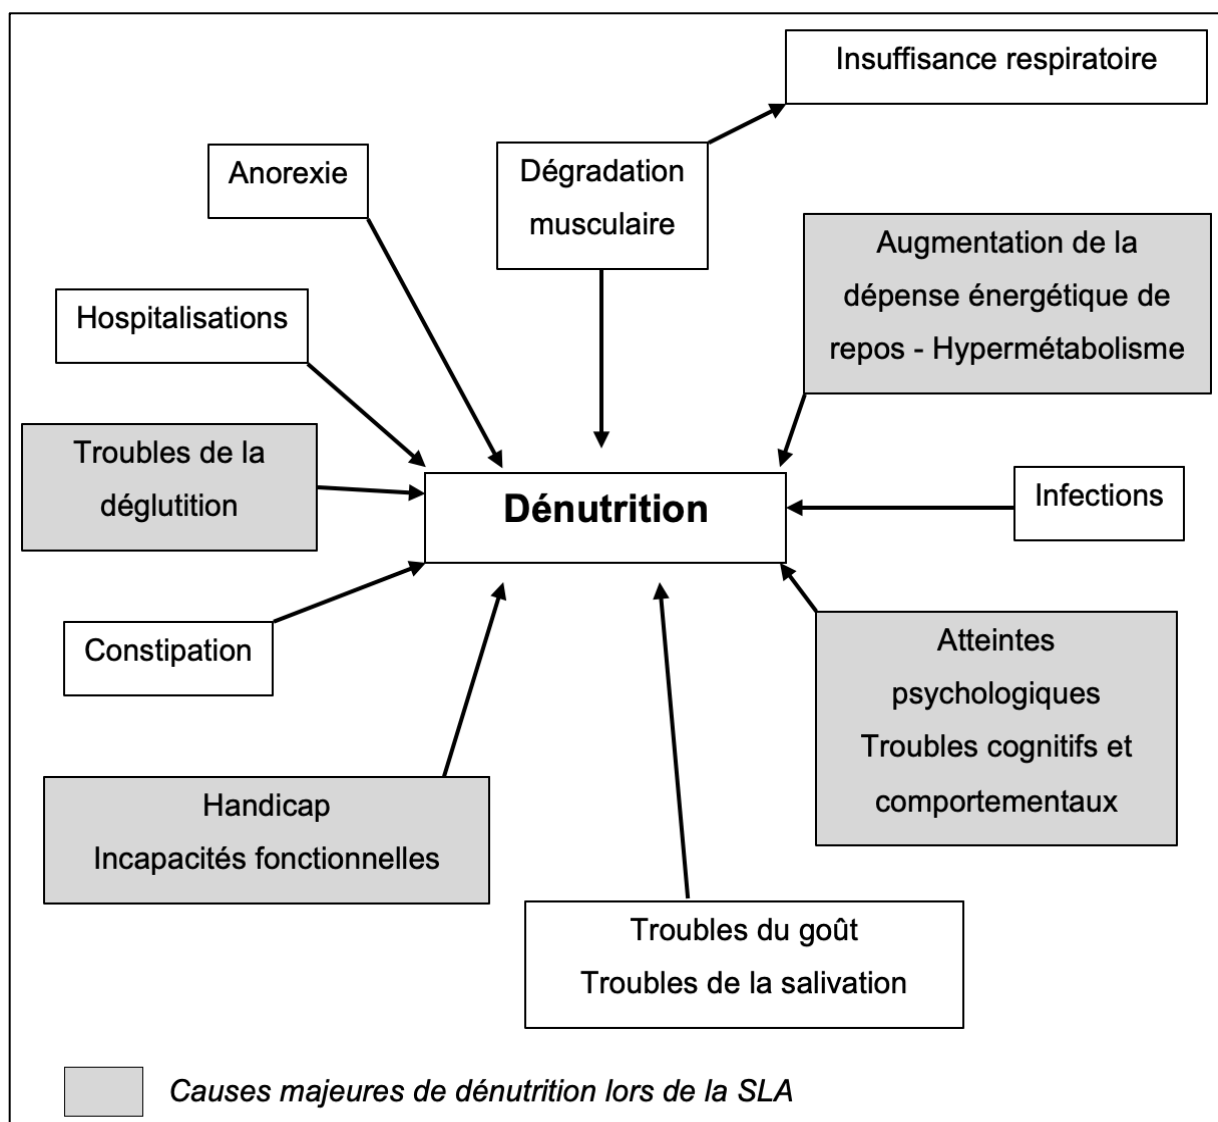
Insuffisance respiratoire

Anorexie

Dégradation musculaire

Augmentation de la dépense énergétique de repos - Hypermétabolisme

Hospitalisations

Troubles de la déglutition

**Dénutrition**

Infections

Constipation

Atteintes psychologiques
Troubles cognitifs et comportementaux

Handicap
Incapacités fonctionnelles

Troubles du goût
Troubles de la salivation

*Causes majeures de dénutrition lors de la SLA*